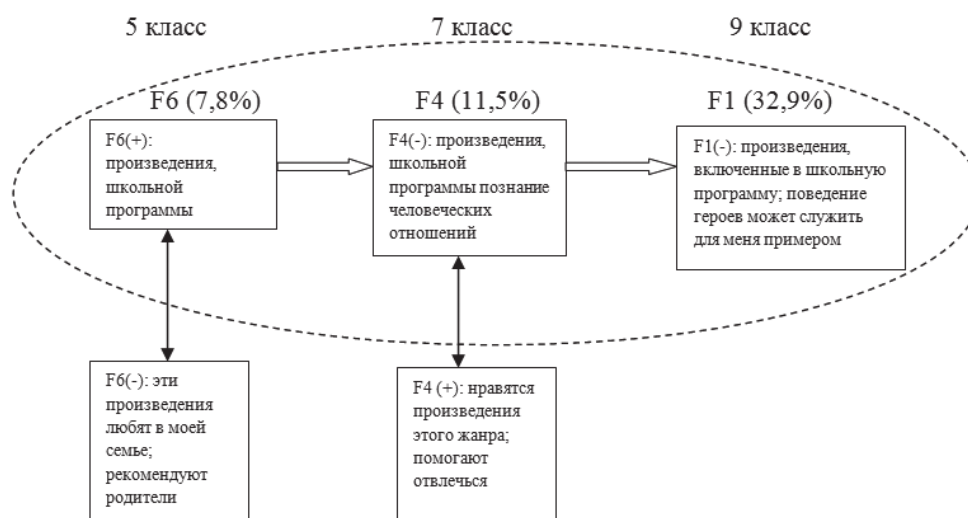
5 класс

7 класс

9 класс

F6 (7,8%)

F4 (11,5%)

F1 (32,9%)

F6(+): произведения, школьной программы

F4(-): произведения, школьной программы познание человеческих отношений

F1(-): произведения, включенные в школьную программу; поведение героев может служить для меня примером

F6(-): эти произведения любят в моей семье; рекомендуют родители

F4 (+): нравятся произведения этого жанра; помогают отвлечься